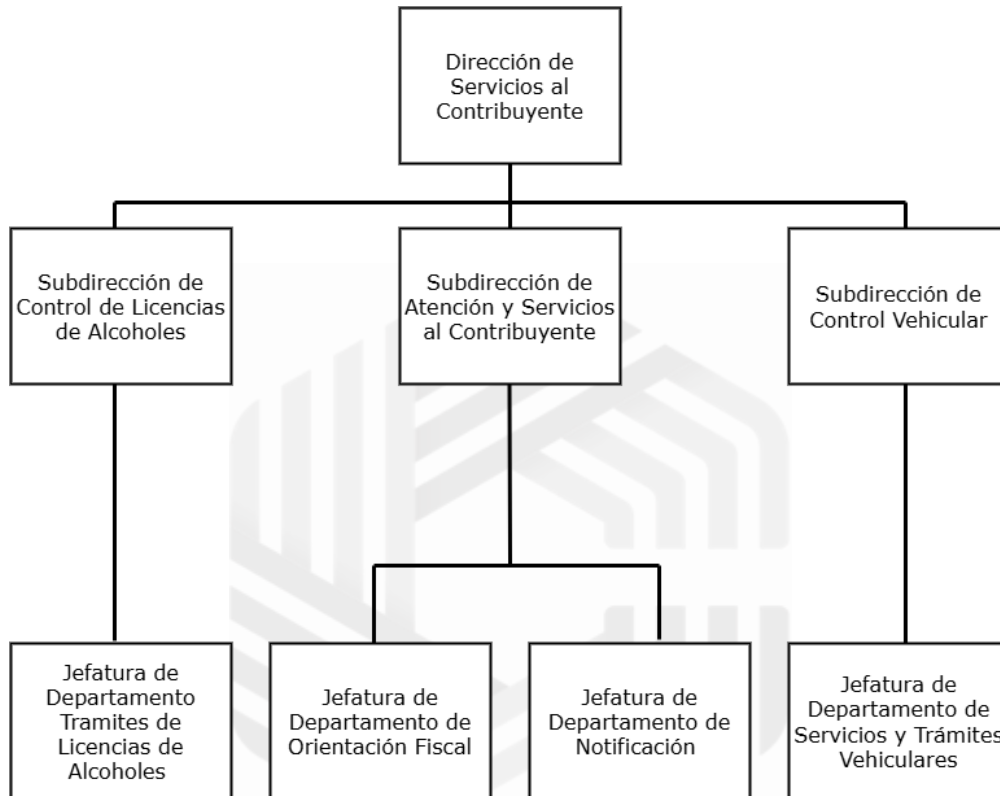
Dirección de Servicios al Contribuyente

Subdirección de Control de Licencias de Alcoholes

Subdirección de Atención y Servicios al Contribuyente

Subdirección de Control Vehicular

Jefatura de Departamento Tramites de Licencias de Alcoholes

Jefatura de Departamento de Orientación Fiscal

Jefatura de Departamento de Notificación

Jefatura de Departamento de Servicios y Trámites Vehiculares